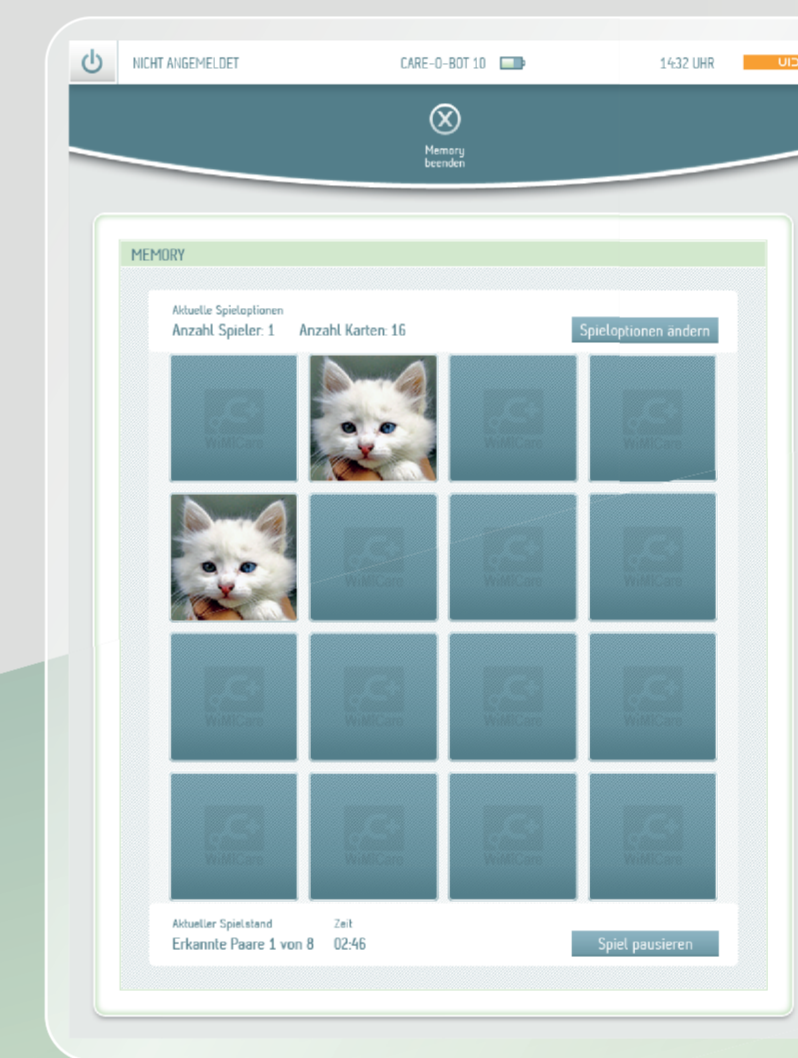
NICHT ANGEMELDET CARE-O-BOT 10 14:32 UHR UI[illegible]

Memory beenden

MEMORY

Aktuelle Spieloptionen
Anzahl Spieler: 1 Anzahl Karten: 16

Spieloptionen ändern

WiMiCare WiMiCare WiMiCare
WiMiCare WiMiCare WiMiCare
WiMiCare WiMiCare WiMiCare WiMiCare
WiMiCare WiMiCare WiMiCare WiMiCare

Aktueller Spielstand
Erkannte Paare 1 von 8

Zeit
02:46

Spiel pausieren